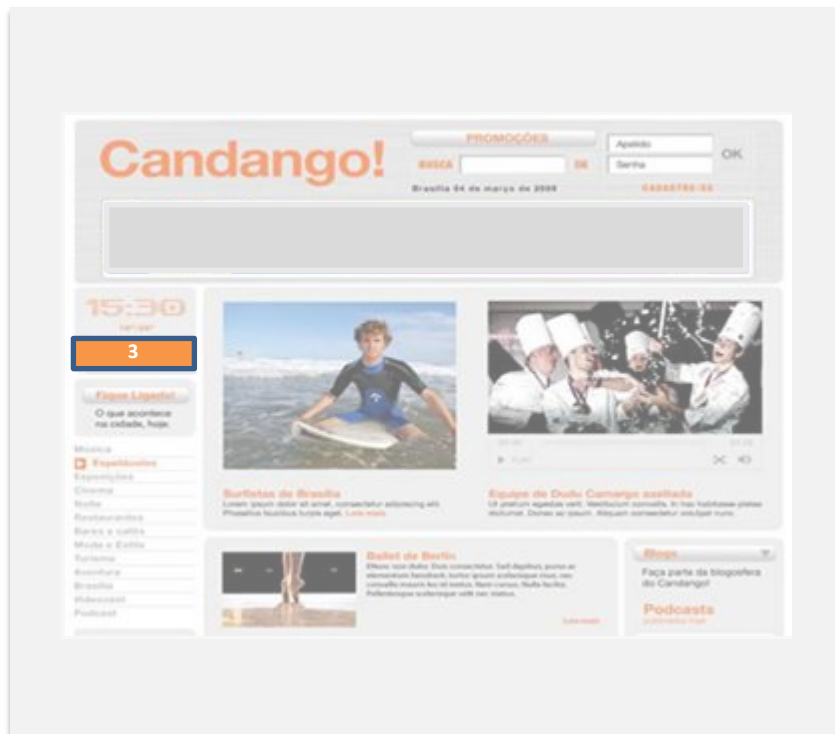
Candango!

PROMOÇÕES

BUSCA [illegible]

Apelido

Senha

OK

Brasília 04 de março de 2009

CADASTRE-SE

15:30

3

Fique Ligado!

O que acontece na cidade, hoje.

Música
Espetáculos
Exposições
Cinema
Noite
Restaurantes
Bares e cafés
Moda e Estilo
Turismo
Aventura
Brasília
Videocast
Podcast

Surfistas de Brasília
Lorem ipsum dolor sit amet, consectetur adipiscing elit. Phasellus faucibus turpis eget. Leia mais

Equipe do Dudu Camargo assinada
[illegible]

Ballet de Berlin
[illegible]

Blogs

Faça parte da blogosfera do Candango!

Podcasts